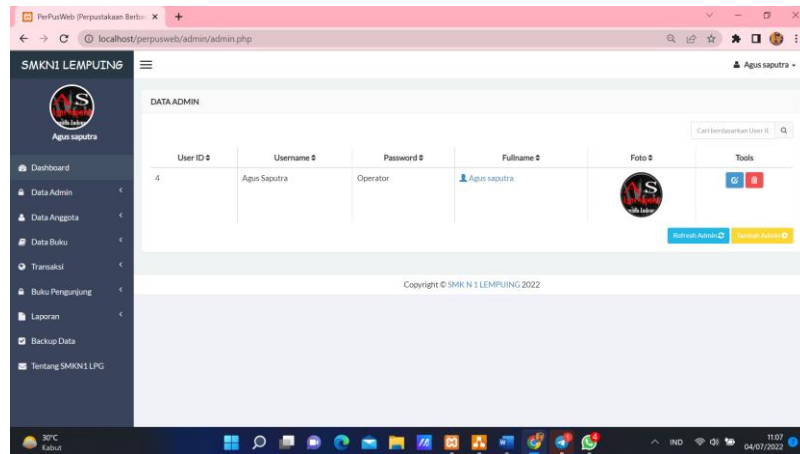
PerPusWeb (Perpustakaan Berba ×
localhost/perpusweb/admin/admin.php

SMKN1 LEMPUING
Agus saputra

Agus saputra
Dashboard
Data Admin
Data Anggota
Data Buku
Transaksi
Buku Pengunjung
Laporan
Backup Data
Tentang SMKN1 LPG

DATA ADMIN

Cari berdasarkan User II

| User ID | Username | Password | Fullname | Foto | Tools |
|---|---|---|---|---|---|
| 4 | Agus Saputra | Operator | Agus saputra | | |

Refresh Admin
Tambah Admin

Copyright © SMK N 1 LEMPUING 2022

30°C
Kabut
IND
11:07
04/07/2022